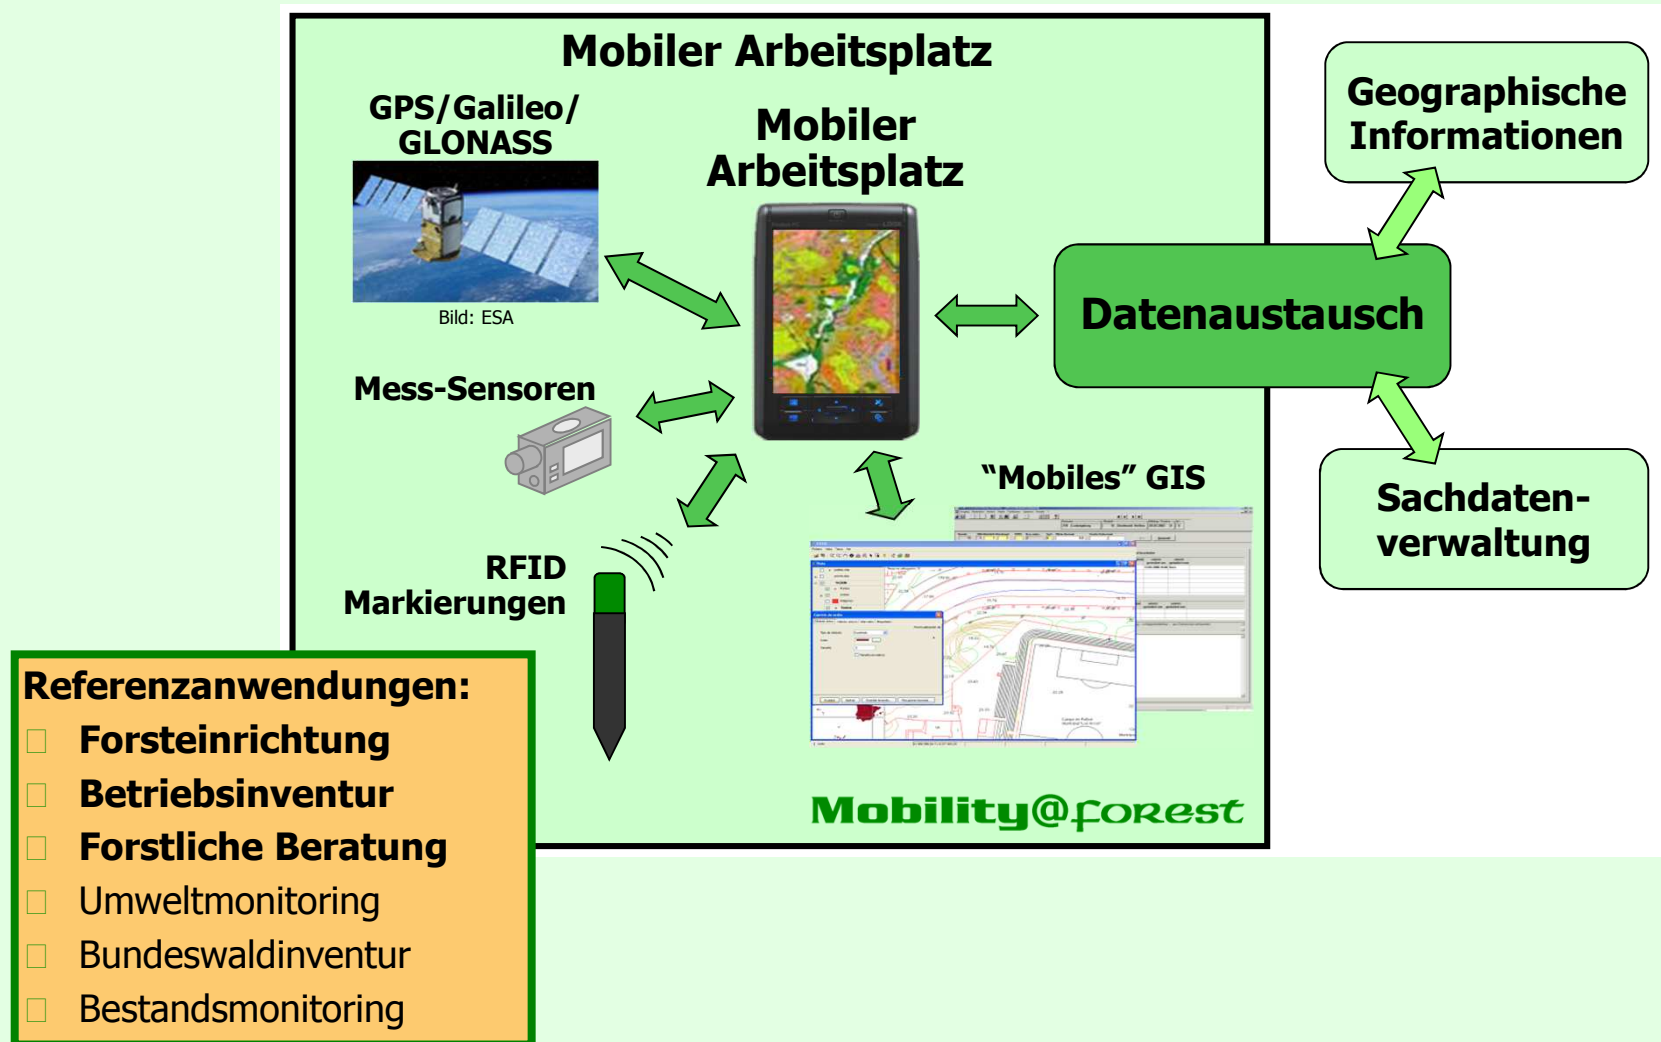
Mobiler Arbeitsplatz

GPS/Galileo/ GLONASS

Bild: ESA

Mobiler Arbeitsplatz

Mess-Sensoren

RFID Markierungen

"Mobiles" GIS

Mobility@forest

Geographische Informationen

Datenaustausch

Sachdaten-verwaltung

Referenzanwendungen:
Forsteinrichtung
Betriebsinventur
Forstliche Beratung
Umweltmonitoring
Bundeswaldinventur
Bestandsmonitoring